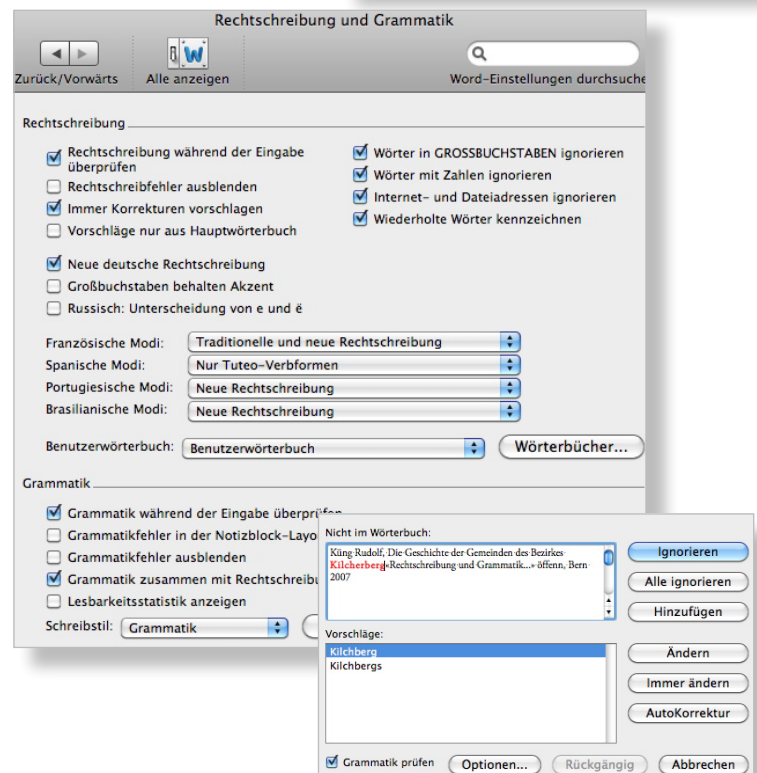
Rechtschreibung und Grammatik

Zurück/Vorwärts

Alle anzeigen

Word-Einstellungen durchsuche

Rechtschreibung

Rechtschreibung während der Eingabe überprüfen

Rechtschreibfehler ausblenden

Immer Korrekturen vorschlagen

Vorschläge nur aus Hauptwörterbuch

Wörter in GROSSBUCHSTABEN ignorieren

Wörter mit Zahlen ignorieren

Internet- und Dateiadressen ignorieren

Wiederholte Wörter kennzeichnen

Neue deutsche Rechtschreibung

Großbuchstaben behalten Akzent

Russisch: Unterscheidung von e und ë

Französische Modi: Traditionelle und neue Rechtschreibung

Spanische Modi: Nur Tuteo-Verbformen

Portugiesische Modi: Neue Rechtschreibung

Brasilianische Modi: Neue Rechtschreibung

Benutzerwörterbuch: Benutzerwörterbuch

Wörterbücher...

Grammatik

Grammatik während der Eingabe überprüfen

Grammatikfehler in der Notizblock-Layo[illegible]

Grammatikfehler ausblenden

Grammatik zusammen mit Rechtschreibu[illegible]

Lesbarkeitsstatistik anzeigen

Schreibstil: Grammatik

Nicht im Wörterbuch:

Küng Rudolf, Die Geschichte der Gemeinden des Bezirkes Kilcherberg «Rechtschreibung und Grammatik...» öffenn, Bern 2007

Ignorieren

Alle ignorieren

Hinzufügen

Vorschläge:

Kilchberg

Kilchbergs

Ändern

Immer ändern

AutoKorrektur

Grammatik prüfen

Optionen...

Rückgängig

Abbrechen